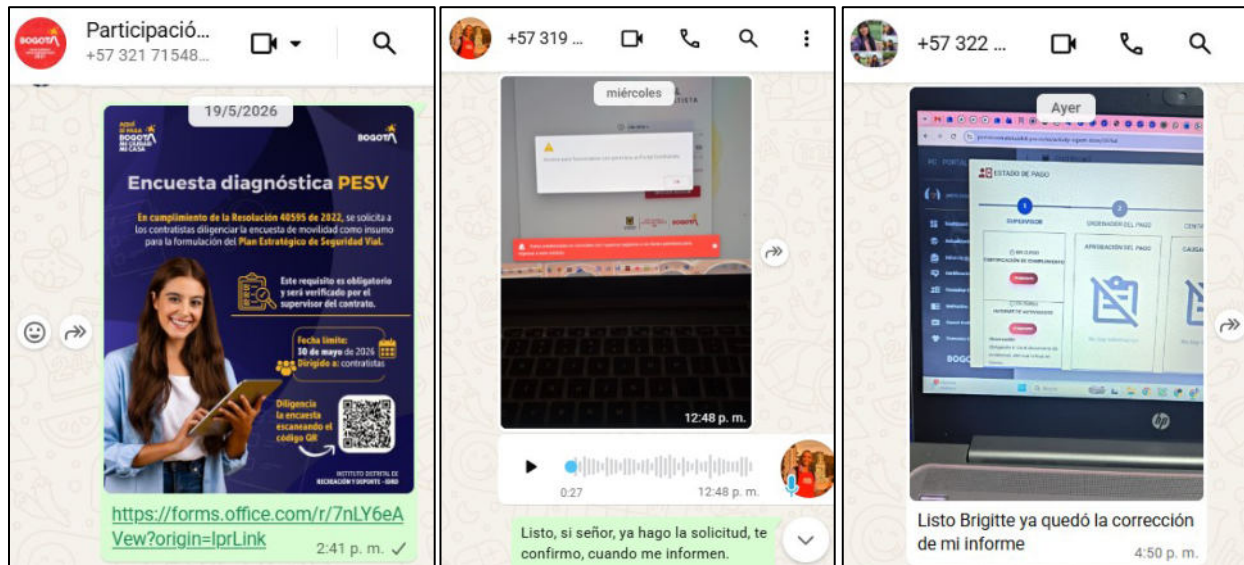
Participació...
+57 321 71548...

19/5/2026

BOGOTÁ

Encuesta diagnóstica PESV

En cumplimiento de la Resolución 40595 de 2022, se solicita a los contratistas diligenciar la encuesta de movilidad como insumo para la formulación del Plan Estratégico de Seguridad Vial.

Este requisito es obligatorio y será verificado por el supervisor del contrato.

Fecha límite: 30 de mayo de 2026
Dirigido a: contratistas

Diligencia la encuesta escaneando el código QR

INSTITUTO DISTRITAL DE RECREACIÓN Y DEPORTE - IDRD

https://forms.office.com/r/7nLY6eAVew?origin=lprLink
2:41 p. m.

+57 319 ...

miércoles

12:48 p. m.

0:27
12:48 p. m.

Listo, si señor, ya hago la solicitud, te confirmo, cuando me informen.

+57 322 ...

Ayer

ESTADO DE PAGO
SUPERVISOR
ORDENADOR DEL PAGO
APROBACIÓN DEL PAGO
CERTIFICACIÓN DE CUMPLIMIENTO
INFORME DE ACTIVIDADES

Listo Brigitte ya quedó la corrección de mi informe
4:50 p. m.